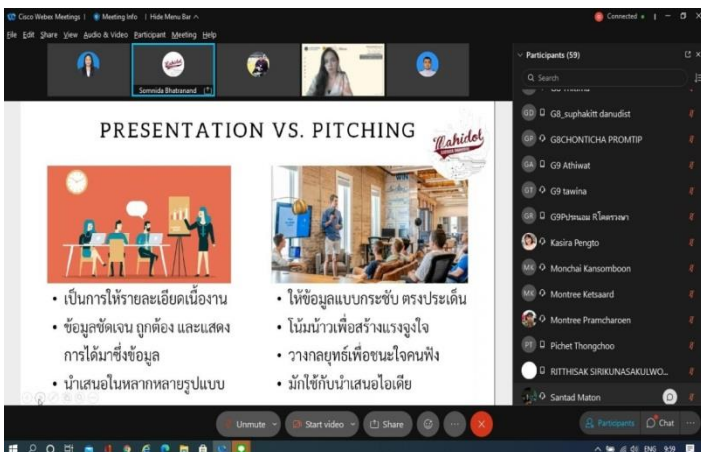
Cisco Webex Meetings | Meeting Info | Hide Menu Bar ^

Connected • | − □ ×

File Edit Share View Audio & Video Participant Meeting Help

Somnida Bhatranand

PRESENTATION VS. PITCHING

Mahidol

• เป็นการให้รายละเอียดเนื้องาน
• ข้อมูลชัดเจน ถูกต้อง และแสดงการได้มาซึ่งข้อมูล
• นำเสนอในหลากหลายรูปแบบ

• ให้ข้อมูลแบบกระชับ ตรงประเด็น
• โน้มน้าวเพื่อสร้างแรงจูงใจ
• วางกลยุทธ์เพื่อชนะใจคนฟัง
• มักใช้กับนำเสนอไอเดีย

Participants (59)

Search

G8_suphakitt danudist
G8CHONTICHA PROMTIP
G9 Athiwat
G9 tawina
G9Pประณม ศิโคตรวงษา
Kasira Pengto
Monchai Kansomboon
Montree Ketsaard
Montree Pramcharoen
Pichet Thongchoo
RITTHISAK SIRIKUNASAKULWO...
Santad Maton

Unmute
Start video
Share
Participants
Chat

ENG 9:59